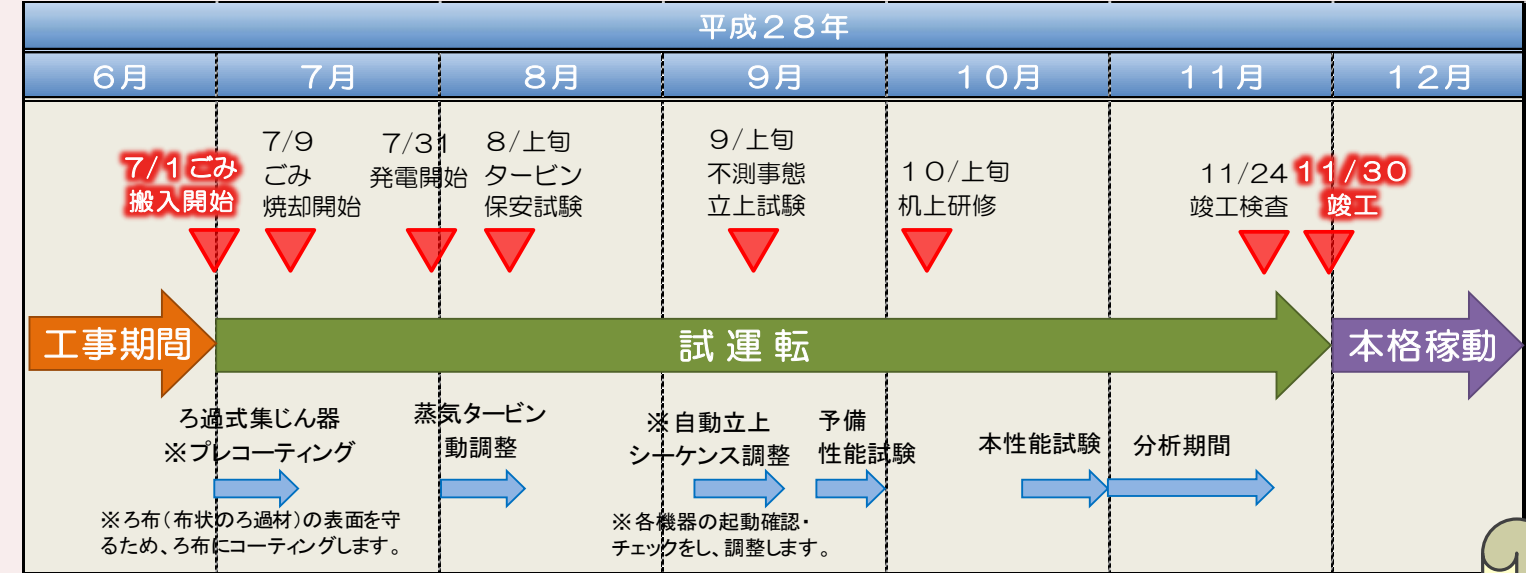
平成２８年

| ６月 | ７月 | ８月 | ９月 | １０月 | １１月 | １２月 |
|---|---|---|---|---|---|---|

７/１ごみ搬入開始

７/９ ごみ焼却開始

７/３１ 発電開始

８/上旬 タービン保安試験

９/上旬 不測事態立上試験

１０/上旬 机上研修

１１/２４ 竣工検査

１１/３０ 竣工

工事期間

試運転

本格稼動

ろ過式集じん器 ※プレコーティング

蒸気タービン動調整

※自動立上シーケンス調整

予備性能試験

本性能試験

分析期間

※ろ布（布状のろ過材）の表面を守るため、ろ布にコーティングします。

※各機器の起動確認・チェックをし、調整します。